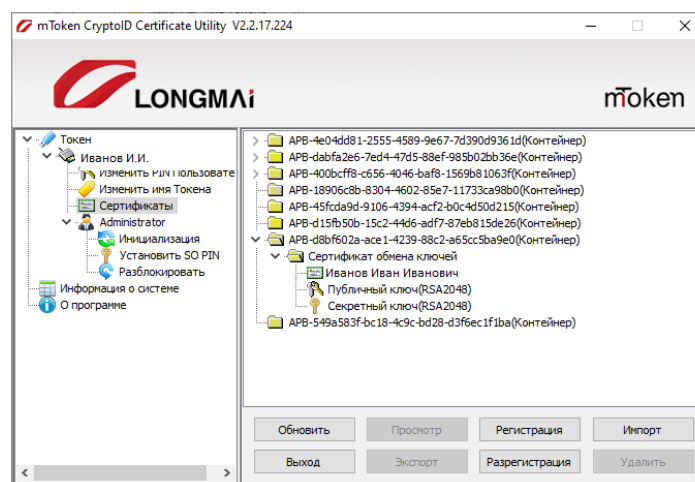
mToken CryptoID Certificate Utility V2.2.17.224

LONGMAi

mToken

Токен
Иванов И.И.
Изменить PIN пользовате
Изменить имя Токена
Сертификаты
Administrator
Инициализация
Установить SO PIN
Разблокировать
Информация о системе
О программе

APB-4e04dd81-2555-4589-9e67-7d390d9361d(Контейнер)
APB-dabfa2e6-7ed4-47d5-88ef-985b02bb36e(Контейнер)
APB-400bcff8-c656-4046-baf8-1569b81063f(Контейнер)
APB-18906c8b-8304-4602-85e7-11733ca98b0(Контейнер)
APB-45fcda9d-9106-4394-acf2-b0c4d50d215(Контейнер)
APB-d15fb50b-15c2-44d6-adf7-87eb815de26(Контейнер)
APB-d8bf602a-ace1-4239-88c2-a65cc5ba9e0(Контейнер)
Сертификат обмена ключей
Иванов Иван Иванович
Публичный ключ(RSA2048)
Секретный ключ(RSA2048)
APB-549a583f-bc18-4c9c-bd28-d3f6ec1f1ba(Контейнер)

Обновить
Просмотр
Регистрация
Импорт
Выход
Экспорт
Разрегистрация
Удалить